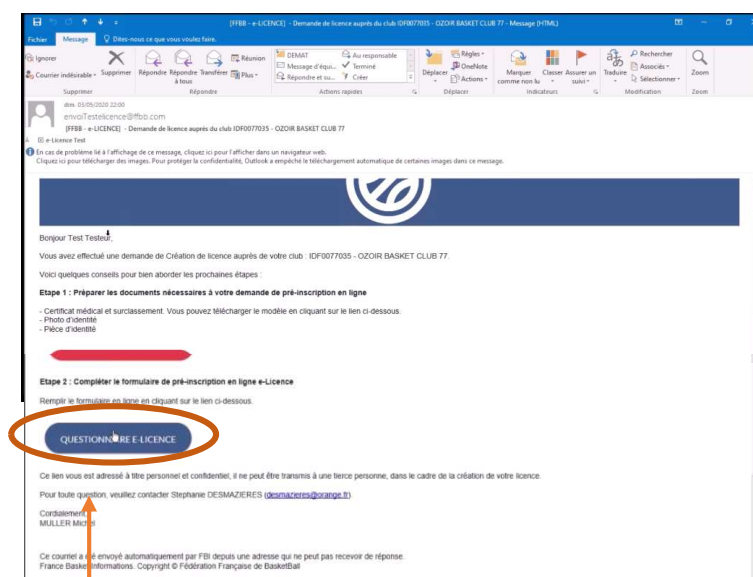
[FFBB - e-LICENCE] - Demande de licence auprès du club IDF0077035 - OZOIR BASKET CLUB 77 - Message (HTML)

Fichier Message Dites-nous ce que vous voulez faire.

Ignorer Courrier indésirable Supprimer Répondre Répondre à tous Transférer Réunion Plus DEMAT Message d'équi... Répondre et su... Au responsable Terminé Créer Déplacer Règles OneNote Actions Marquer comme non lu Classer Assurer un suivi Traduire Rechercher Associés Sélectionner Zoom

Supprimer Répondre Actions rapides Déplacer Indicateurs Modification Zoom

dim. 03/05/2020 22:00
envoiTestelicence@ffbb.com
[FFBB - e-LICENCE] - Demande de licence auprès du club IDF0077035 - OZOIR BASKET CLUB 77

e-Licence Test

En cas de problème lié à l'affichage de ce message, cliquez ici pour l'afficher dans un navigateur web.
Cliquez ici pour télécharger des images. Pour protéger la confidentialité, Outlook a empêché le téléchargement automatique de certaines images dans ce message.

Bonjour Test Testeur,

Vous avez effectué une demande de Création de licence auprès de votre club : IDF0077035 - OZOIR BASKET CLUB 77.

Voici quelques conseils pour bien aborder les prochaines étapes :

Etape 1 : Préparer les documents nécessaires à votre demande de pré-inscription en ligne

- Certificat médical et surclassement. Vous pouvez télécharger le modèle en cliquant sur le lien ci-dessous.
- Photo d'identité
- Pièce d'identité

Etape 2 : Compléter le formulaire de pré-inscription en ligne e-Licence

Remplir le formulaire en ligne en cliquant sur le lien ci-dessous.

QUESTIONNAIRE E-LICENCE

Ce lien vous est adressé à titre personnel et confidentiel, il ne peut être transmis à une tierce personne, dans le cadre de la création de votre licence.

Pour toute question, veuillez contacter Stephanie DESMAZIERES (desmazieres@orange.fr).

Cordialement
MULLER Michel

Ce courriel a été envoyé automatiquement par FBI depuis une adresse qui ne peut pas recevoir de réponse.
France Basket Informations. Copyright © Fédération Française de BasketBall